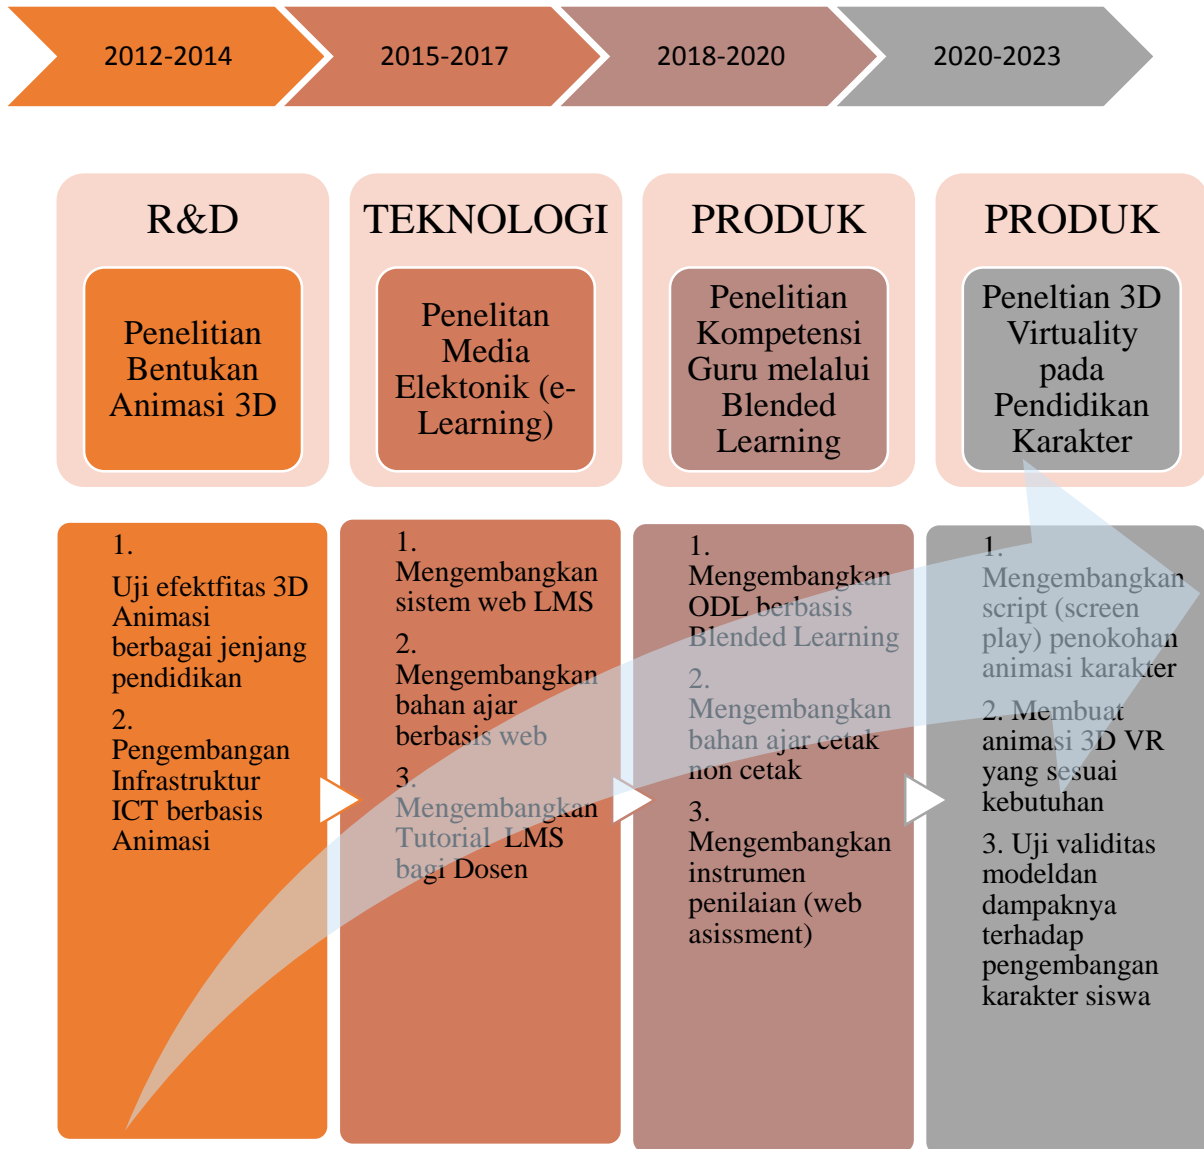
2012-2014

2015-2017

2018-2020

2020-2023

R&D

Penelitian Bentukan Animasi 3D

TEKNOLOGI

Penelitan Media Elektonik (e-Learning)

PRODUK

Penelitian Kompetensi Guru melalui Blended Learning

PRODUK

Peneltian 3D Virtuality pada Pendidikan Karakter

1. Uji efektfitas 3D Animasi berbagai jenjang pendidikan

2. Pengembangan Infrastruktur ICT berbasis Animasi

1. Mengembangkan sistem web LMS

2. Mengembangkan bahan ajar berbasis web

3. Mengembangkan Tutorial LMS bagi Dosen

1. Mengembangkan ODL berbasis Blended Learning

2. Mengembangkan bahan ajar cetak non cetak

3. Mengembangkan instrumen penilaian (web asisssment)

1. Mengembangkan script (screen play) penokohan animasi karakter

2. Membuat animasi 3D VR yang sesuai kebutuhan

3. Uji validitas modeldan dampaknya terhadap pengembangan karakter siswa